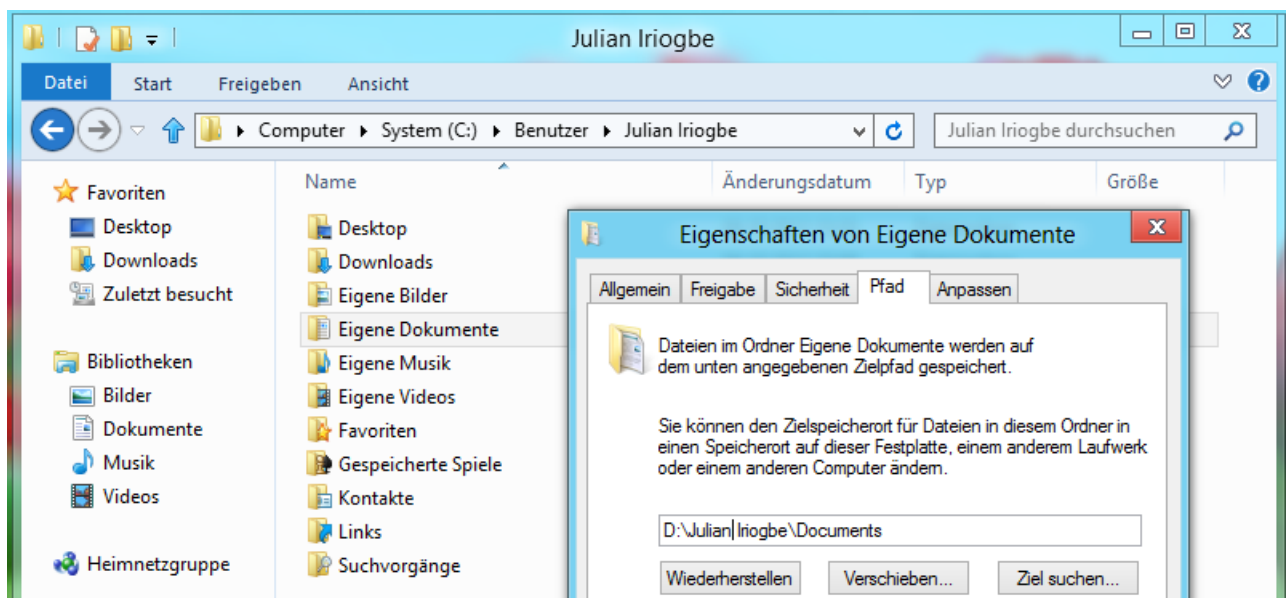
Julian Iriogbe

Datei Start Freigeben Ansicht

Computer ▸ System (C:) ▸ Benutzer ▸ Julian Iriogbe

Julian Iriogbe durchsuchen

Favoriten
Desktop
Downloads
Zuletzt besucht

Bibliotheken
Bilder
Dokumente
Musik
Videos

Heimnetzgruppe

Name
Änderungsdatum
Typ
Größe

Desktop
Downloads
Eigene Bilder
Eigene Dokumente
Eigene Musik
Eigene Videos
Favoriten
Gespeicherte Spiele
Kontakte
Links
Suchvorgänge

Eigenschaften von Eigene Dokumente

Allgemein | Freigabe | Sicherheit | Pfad | Anpassen

Dateien im Ordner Eigene Dokumente werden auf dem unten angegebenen Zielpfad gespeichert.

Sie können den Zielspeicherort für Dateien in diesem Ordner in einen Speicherort auf dieser Festplatte, einem anderem Laufwerk oder einem anderen Computer ändern.

D:\Julian Iriogbe\Documents

Wiederherstellen | Verschieben... | Ziel suchen...